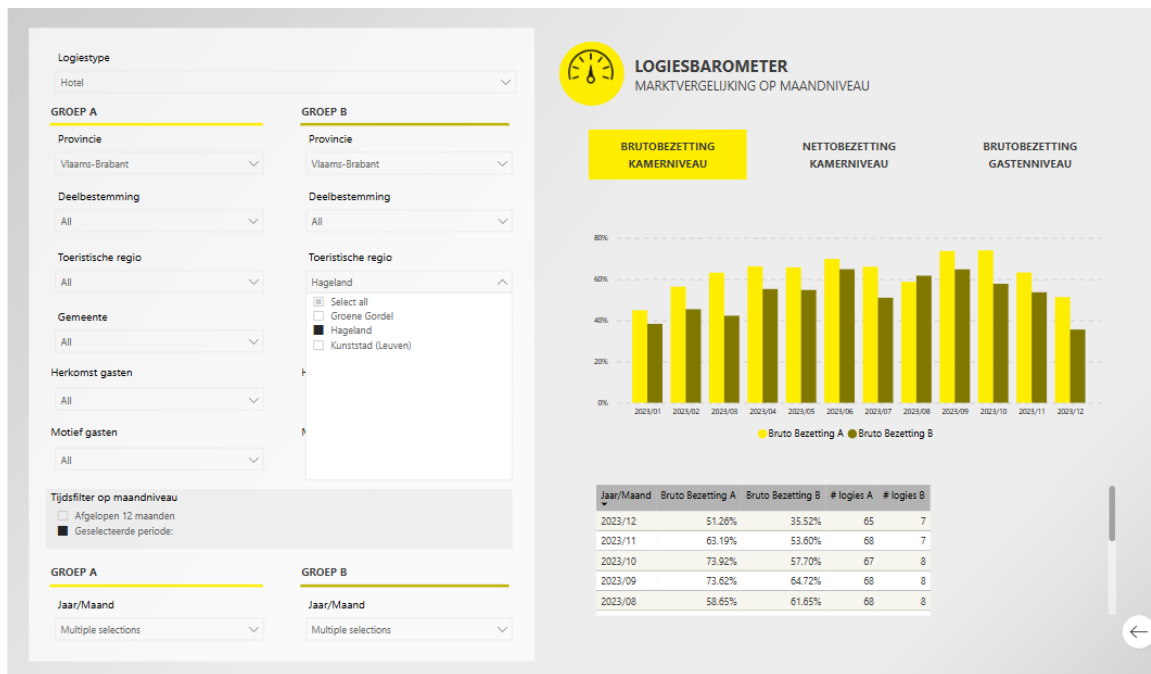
Logiestype

Hotel

GROEP A

Provincie

Vlaams-Brabant

Deelbestemming

All

Toeristische regio

All

Gemeente

All

Herkomst gasten

All

Motief gasten

All

GROEP B

Provincie

Vlaams-Brabant

Deelbestemming

All

Toeristische regio

Hageland

Select all
Groene Gordel
Hageland
Kunststad (Leuven)

H

M

Tijdsfilter op maandniveau

Afgelopen 12 maanden
Geselecteerde periode:

GROEP A

Jaar/Maand

Multiple selections

GROEP B

Jaar/Maand

Multiple selections

LOGIESBAROMETER
MARKTVERGELIJKING OP MAANDNIVEAU

BRUTOBEZETTING KAMERNIVEAU

NETTOBEZETTING KAMERNIVEAU

BRUTOBEZETTING GASTENNIVEAU

80%
60%
40%
20%
0%

2023/01 2023/02 2023/03 2023/04 2023/05 2023/06 2023/07 2023/08 2023/09 2023/10 2023/11 2023/12

Bruto Bezetting A Bruto Bezetting B

| Jaar/Maand | Bruto Bezetting A | Bruto Bezetting B | # logies A | # logies B |
|---|---|---|---|---|
| 2023/12 | 51.26% | 35.52% | 65 | 7 |
| 2023/11 | 63.19% | 53.60% | 68 | 7 |
| 2023/10 | 73.92% | 57.70% | 67 | 8 |
| 2023/09 | 73.62% | 64.72% | 68 | 8 |
| 2023/08 | 58.65% | 61.65% | 68 | 8 |